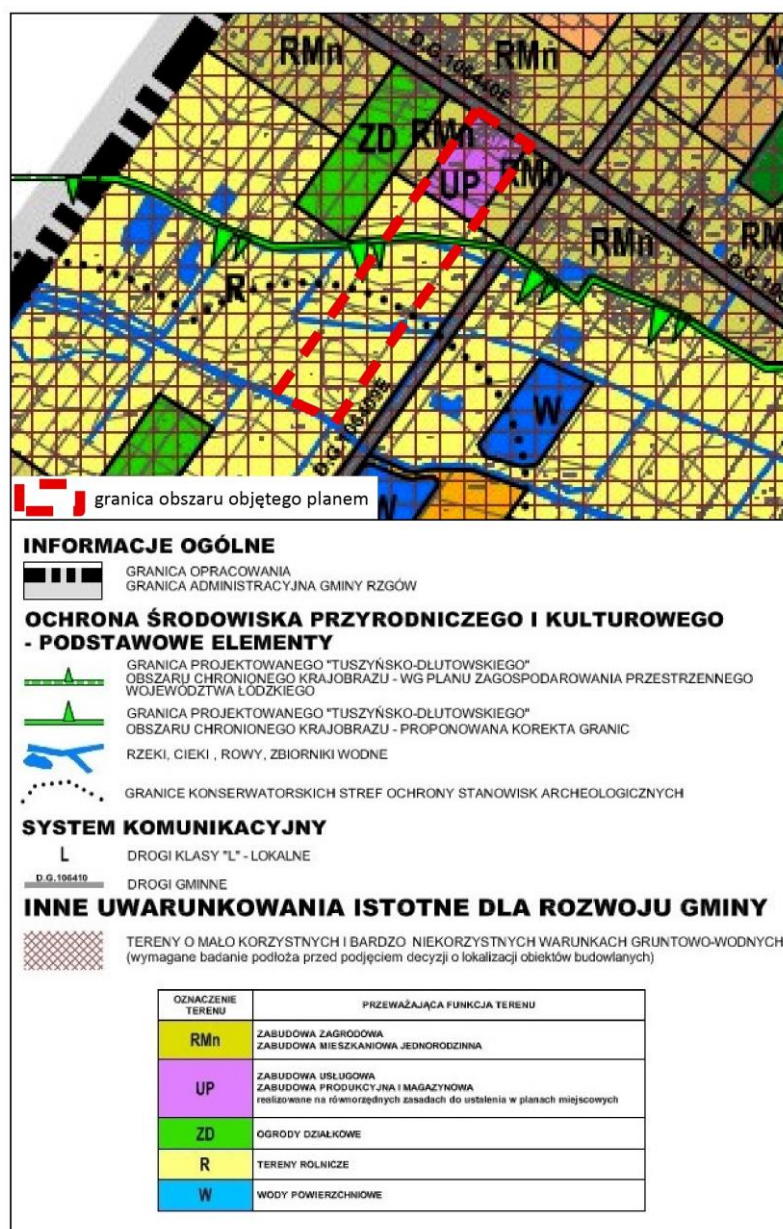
RMn
D.G.106440E
RMn
ZD
RMn
UP
RMn
RMn
L
RM
R
W
D.G.106440E

granica obszaru objętego planem

INFORMACJE OGÓLNE
GRANICA OPRACOWANIA
GRANICA ADMINISTRACYJNA GMINY RZGÓW

OCHRONA ŚRODOWISKA PRZYRODNICZEGO I KULTUROWEGO - PODSTAWOWE ELEMENTY
GRANICA PROJEKTOWANEGO "TUSZYŃSKO-DŁUTOWSKIEGO" OBSZARU CHRONIONEGO KRAJOBRAZU - WG PLANU ZAGOSPODAROWANIA PRZESTRZENNEGO WOJEWÓDZTWA ŁÓDZKIEGO
GRANICA PROJEKTOWANEGO "TUSZYŃSKO-DŁUTOWSKIEGO" OBSZARU CHRONIONEGO KRAJOBRAZU - PROPONOWANA KOREKTA GRANIC
RZEKI, CIEKI , ROWY, ZBIORNIKI WODNE
GRANICE KONSERWATORSKICH STREF OCHRONY STANOWISK ARCHEOLOGICZNYCH

SYSTEM KOMUNIKACYJNY
L
DROGI KLASY "L" - LOKALNE
D.G.106410
DROGI GMINNE

INNE UWARUNKOWANIA ISTOTNE DLA ROZWOJU GMINY
TERENY O MAŁO KORZYSTNYCH I BARDZO NIEKORZYSTNYCH WARUNKACH GRUNTOWO-WODNYCH (wymagane badanie podłoża przed podjęciem decyzji o lokalizacji obiektów budowlanych)

| OZNACZENIE TERENU | PRZEWAŻAJĄCA FUNKCJA TERENU |
|---|---|
| RMn | ZABUDOWA ZAGRODOWA ZABUDOWA MIESZKANIOWA JEDNORODZINNA |
| UP | ZABUDOWA USŁUGOWA ZABUDOWA PRODUKCYJNA I MAGAZYNOWA realizowane na równorzędnych zasadach do ustalenia w planach miejscowych |
| ZD | OGRODY DZIAŁKOWE |
| R | TERENY ROLNICZE |
| W | WODY POWIERZCHNIOWE |